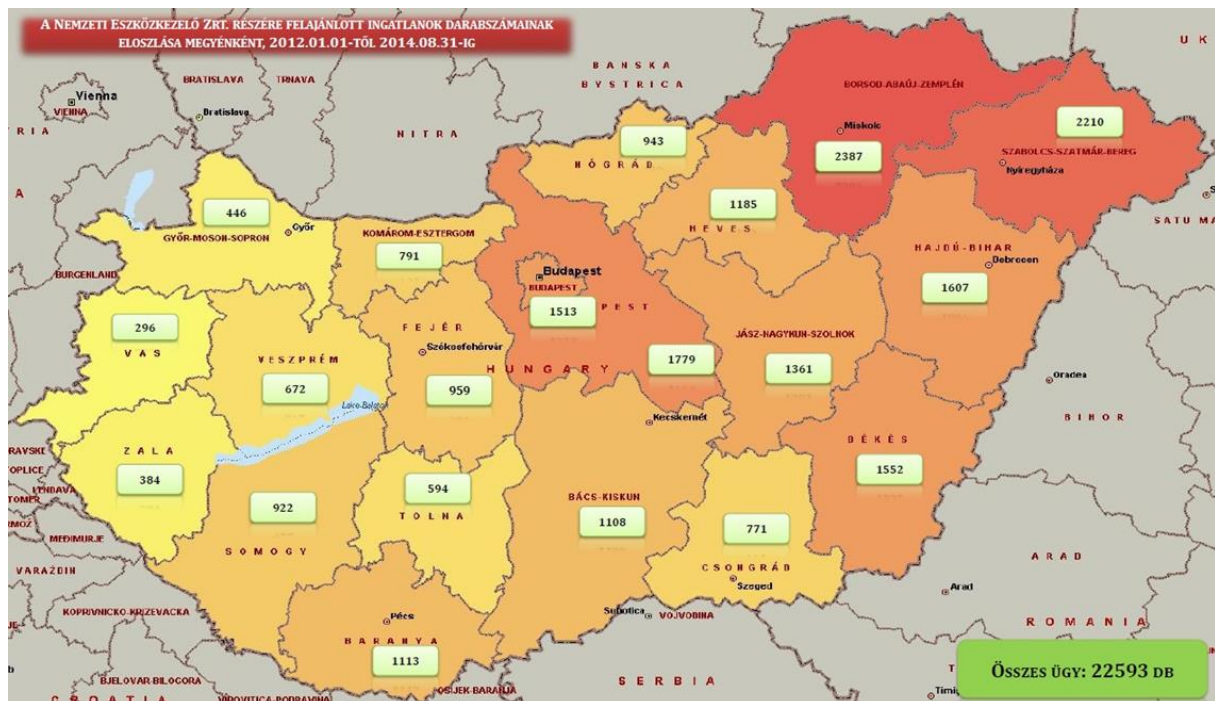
A Nemzeti Eszközkezelő Zrt. részére felajánlott ingatlanok darabszámainak eloszlása megyénként, 2012.01.01-től 2014.08.31-ig

BANSKA BYSTRICA
UK
BRATISLAVA
TRNAVA
Vienna
VIENNA
Bratislava
RIA
NITRA
943
NÓGRÁD
BORSOD-ABAÚJ-ZEMPLÉN
Miskolc
2387
2210
SZABOLCS-SZATMÁR-BEREG
Nyíregyháza
SATU MA
446
Győr
GYŐR-MOSON-SOPRON
KOMÁROM-ESZTERGOM
791
1185
HEVES
BURGENLAND
Budapest
BUDAPEST
PEST
1513
HAJDÚ-BIHAR
Debrecen
1607
296
VAS
FEJÉR
Székesfehérvár
VESZPRÉM
672
959
HUNGARY
1779
JÁSZ-NAGYKUN-SZOLNOK
1361
Oradea
BIHOR
Lake Balaton
Kecskemét
ZALA
384
BÉKÉS
1552
RAVSKE
OPLICE
LENDAVA
TOMER
MOZ
MEDIMURJE
VARAZDIN
922
SOMOGY
594
TOLNA
BÁCS-KISKUN
1108
771
CSONGRÁD
Szeged
ARAD
Arad
KOPRIVNICKO-KRIZEVACKA
Pécs
BARANYA
1113
Subotica
VOJVODINA
ROMANIA
BJELOVAR-BILOGORA
CROATIA
VIROVITICA-PODRAVINA
OSIJEK-BARANJA
SERBIA
Timi
Összes ügy: 22593 db